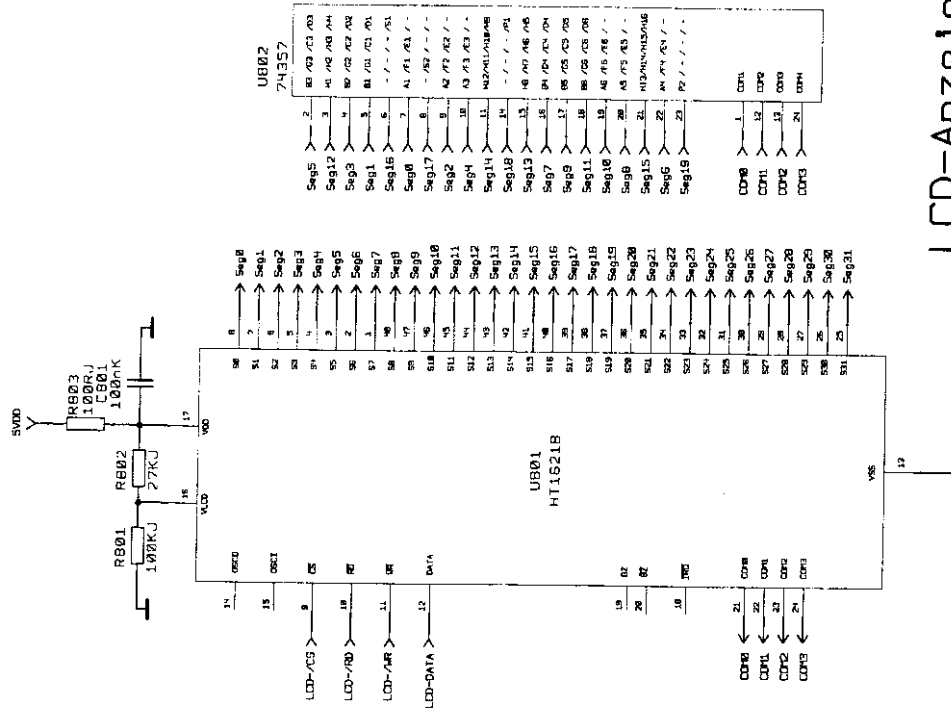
U802
74357

B3 /G3 /C3 /D3
H1 /H2 /H3 /H4
B2 /G2 /C2 /D2
B1 /G1 /C1 /D1
- / - / - /S1
A1 /F1 /E1 / -
- /S2 / - / -
A2 /F2 /E2 / -
A3 /F3 /E3 / -
H12/H11/H10/H9
- / - / - /P1
H8 /H7 /H6 /H5
B4 /G4 /C4 /D4
B5 /G5 /C5 /D5
B6 /G6 /C6 /D6
A6 /F6 /E6 / -
A5 /F5 /E5 / -
H13/H14/H15/H16
A4 /F4 /E4 / -
P2 / - / - / -

COM1
COM2
COM3
COM4

Seg5 2
Seg12 3
Seg3 4
Seg1 5
Seg16 6
Seg0 7
Seg17 8
Seg2 9
Seg4 10
Seg14 11
Seg18 14
Seg13 15
Seg7 16
Seg9 17
Seg11 18
Seg10 19
Seg8 20
Seg15 21
Seg6 22
Seg19 23

COM0 1
COM1 12
COM2 13
COM3 24

LCD-Anzeige

5VDD
R803
100RJ
C801
100nK
R802
27KJ
R801
100KJ

U801
HT1621B

VDD 17
VLCD 16
VSS 13

OSCO 14
OSCI 15
CS 9
RD 10
WR 11
DATA 12
IRQ 18
BZ 19
BZ 20
COM0 21
COM1 22
COM2 23
COM3 24

LCD-/CS
LCD-/RD
LCD-/WR
LCD-DATA

COM0
COM1
COM2
COM3

S0 Seg0
S1 Seg1
S2 Seg2
S3 Seg3
S4 Seg4
S5 Seg5
S6 Seg6
S7 Seg7
S8 Seg8
S9 Seg9
S10 Seg10
S11 Seg11
S12 Seg12
S13 Seg13
S14 Seg14
S15 Seg15
S16 Seg16
S17 Seg17
S18 Seg18
S19 Seg19
S20 Seg20
S21 Seg21
S22 Seg22
S23 Seg23
S24 Seg24
S25 Seg25
S26 Seg26
S27 Seg27
S28 Seg28
S29 Seg29
S30 Seg30
S31 Seg31